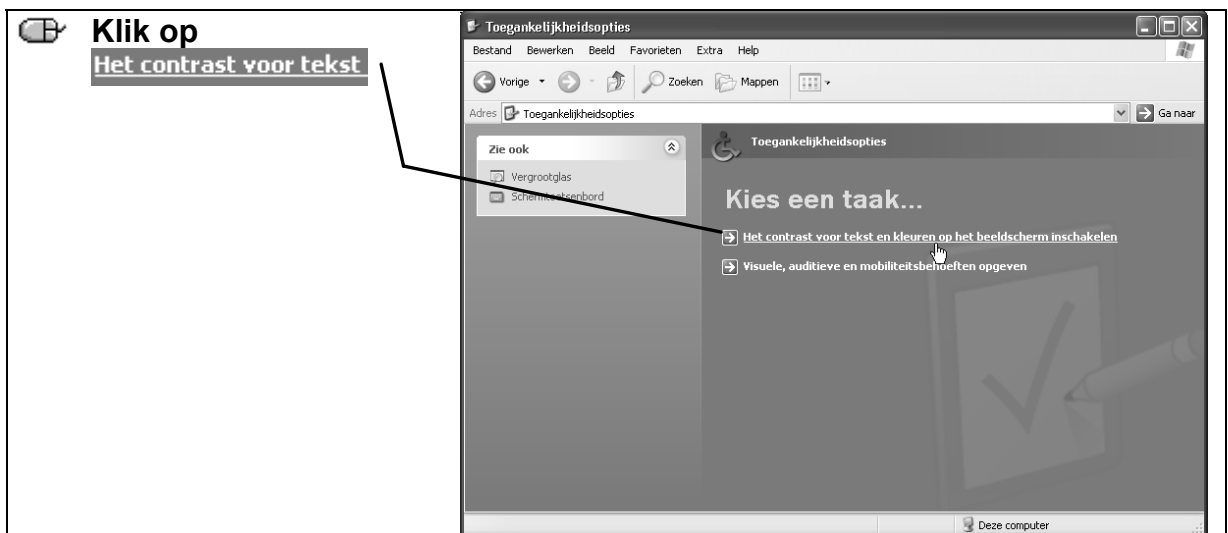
Klik op
Het contrast voor tekst

Toegankelijkheidsopties

Bestand Bewerken Beeld Favorieten Extra Help

Vorige Zoeken Mappen

Adres Toegankelijkheidsopties Ga naar

Zie ook

Vergrootglas

Scherm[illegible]toetsenbord

Toegankelijkheidsopties

Kies een taak...

Het contrast voor tekst en kleuren op het beeldscherm inschakelen

Visuele, auditieve en mobiliteitsbehoeften opgeven

Deze computer